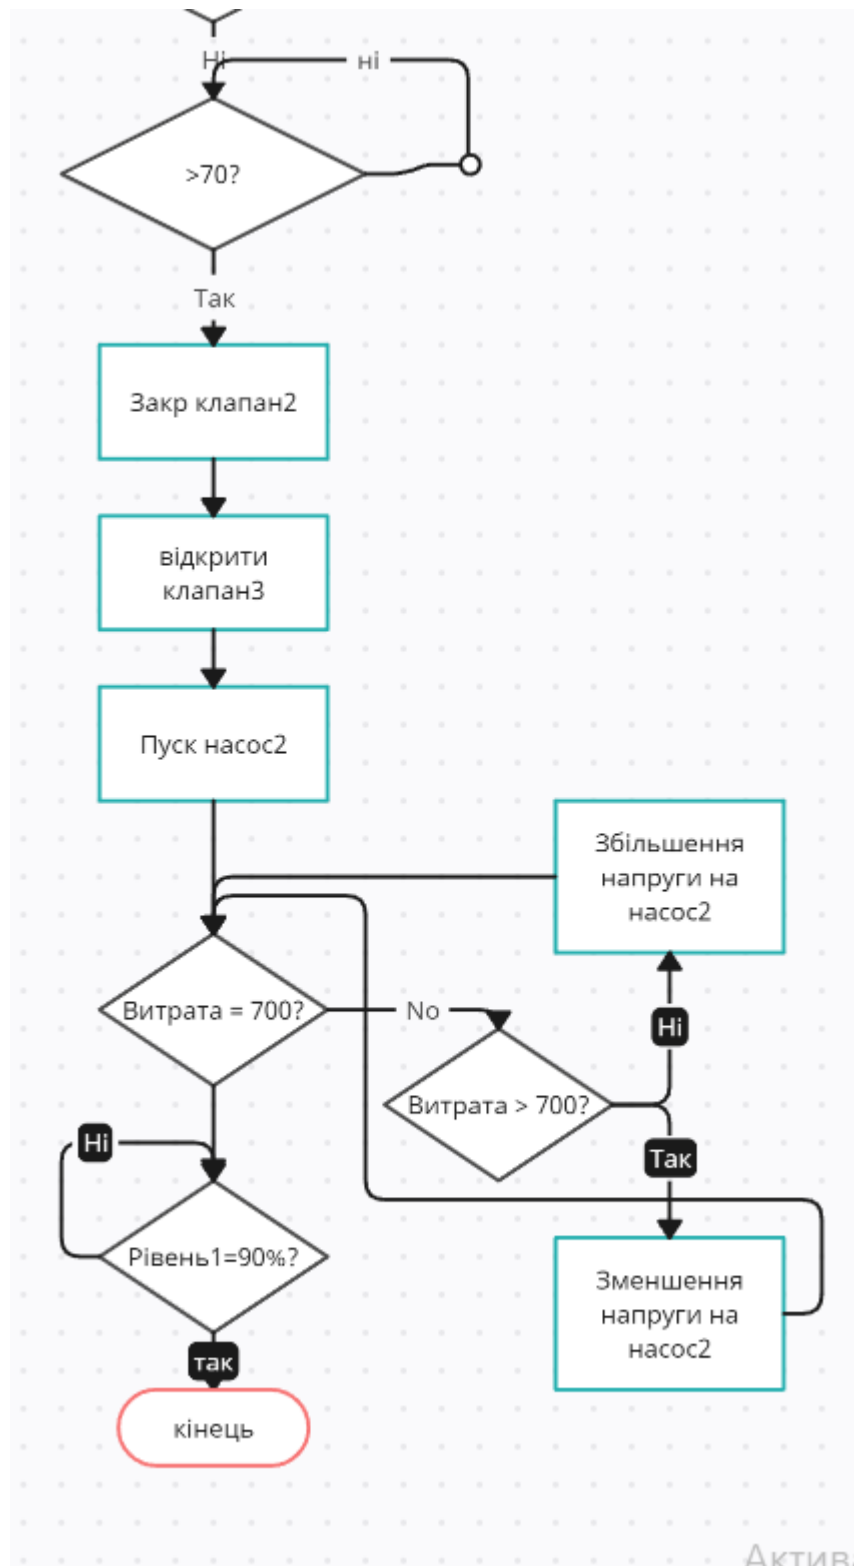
Ні

ні

>70?

Так

Закр клапан2

відкрити клапан3

Пуск насос2

Збільшення напруги на насос2

Витрата = 700?

No

Ні

Витрата > 700?

Так

Ні

Рівень1=90%?

Зменшення напруги на насос2

так

кінець

Актив